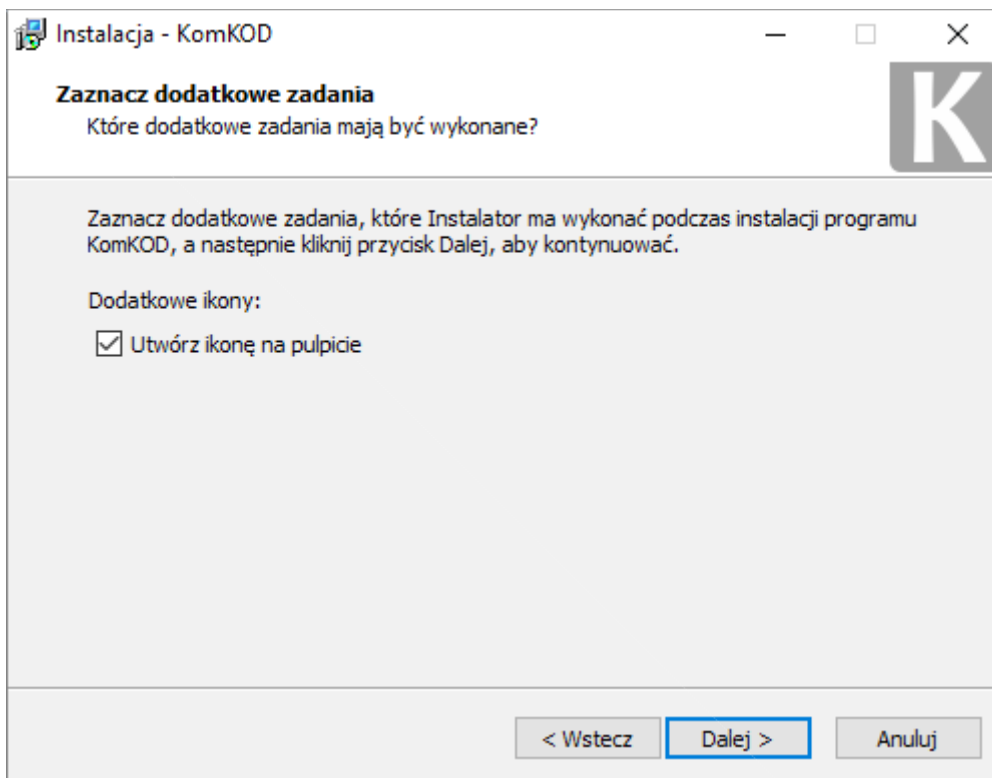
Instalacja - KomKOD

Zaznacz dodatkowe zadania
Które dodatkowe zadania mają być wykonane?

K

Zaznacz dodatkowe zadania, które Instalator ma wykonać podczas instalacji programu KomKOD, a następnie kliknij przycisk Dalej, aby kontynuować.

Dodatkowe ikony:

Utwórz ikonę na pulpicie

< Wstecz
Dalej >
Anuluj